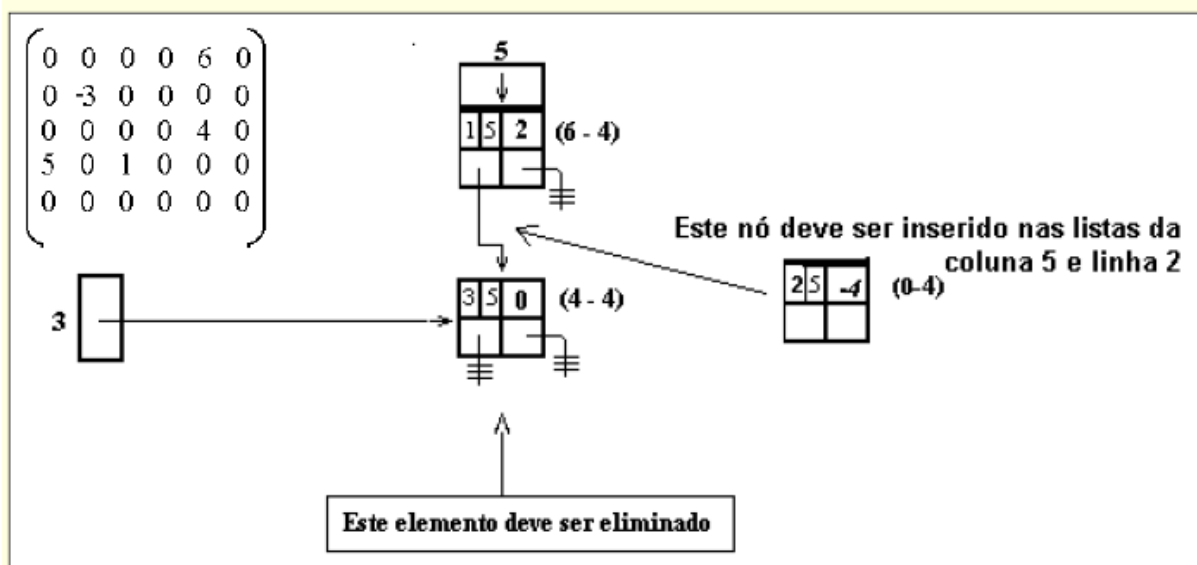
$\begin{pmatrix} 0 & 0 & 0 & 0 & 6 & 0 \\ 0 & -3 & 0 & 0 & 0 & 0 \\ 0 & 0 & 0 & 0 & 4 & 0 \\ 5 & 0 & 1 & 0 & 0 & 0 \\ 0 & 0 & 0 & 0 & 0 & 0 \end{pmatrix}$

5

1 5 2 (6 - 4)

Este nó deve ser inserido nas listas da coluna 5 e linha 2

3

3 5 0 (4 - 4)

2 5 -4 (0-4)

Este elemento deve ser eliminado